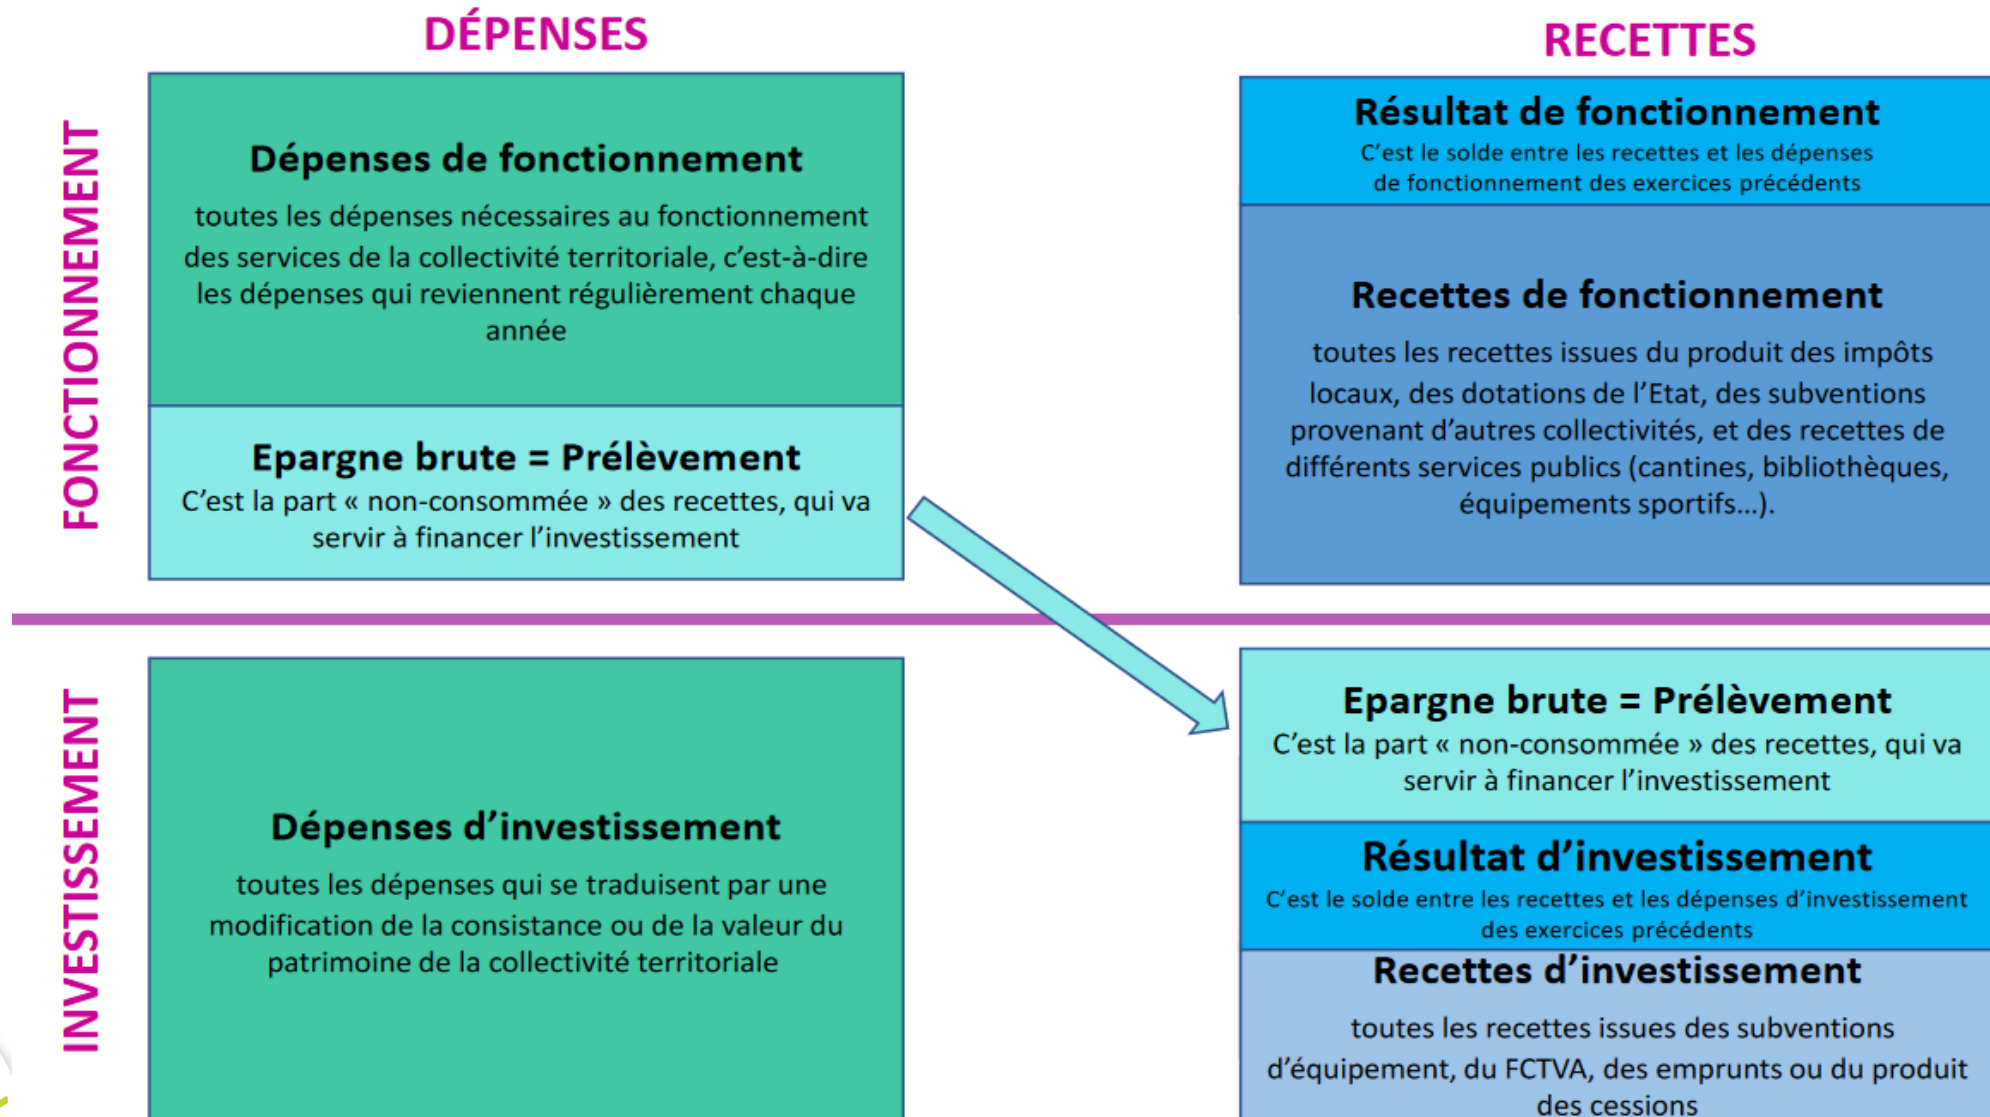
DÉPENSES

RECETTES

FONCTIONNEMENT

Dépenses de fonctionnement

toutes les dépenses nécessaires au fonctionnement des services de la collectivité territoriale, c'est-à-dire les dépenses qui reviennent régulièrement chaque année

Epargne brute = Prélèvement

C'est la part « non-consommée » des recettes, qui va servir à financer l'investissement

Résultat de fonctionnement

C'est le solde entre les recettes et les dépenses de fonctionnement des exercices précédents

Recettes de fonctionnement

toutes les recettes issues du produit des impôts locaux, des dotations de l'Etat, des subventions provenant d'autres collectivités, et des recettes de différents services publics (cantines, bibliothèques, équipements sportifs…).

INVESTISSEMENT

Dépenses d'investissement

toutes les dépenses qui se traduisent par une modification de la consistance ou de la valeur du patrimoine de la collectivité territoriale

Epargne brute = Prélèvement

C'est la part « non-consommée » des recettes, qui va servir à financer l'investissement

Résultat d'investissement

C'est le solde entre les recettes et les dépenses d'investissement des exercices précédents

Recettes d'investissement

toutes les recettes issues des subventions d'équipement, du FCTVA, des emprunts ou du produit des cessions